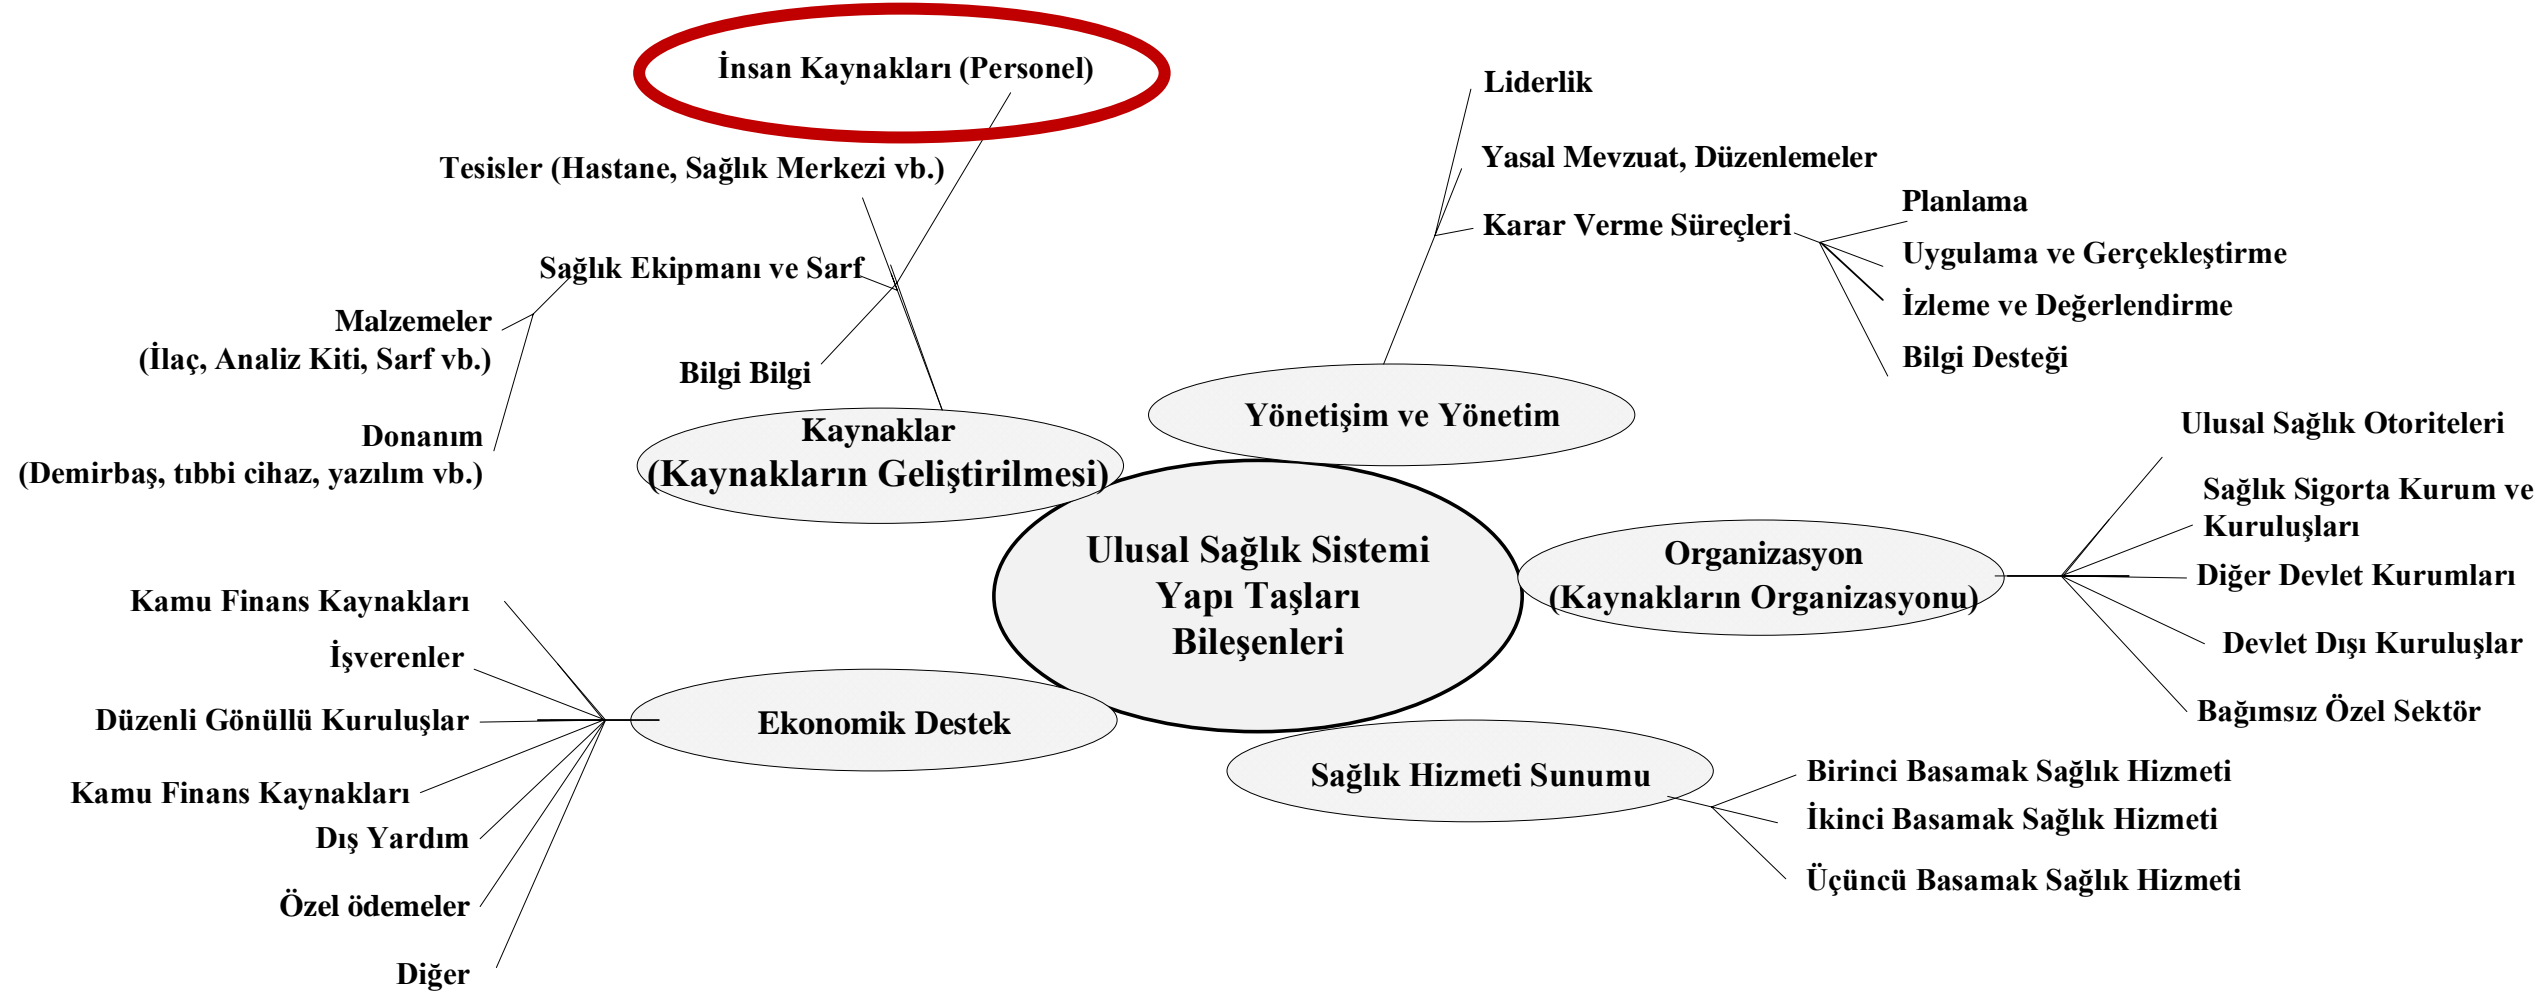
İnsan Kaynakları (Personel)

Tesisler (Hastane, Sağlık Merkezi vb.)

Sağlık Ekipmanı ve Sarf

Malzemeler
(İlaç, Analiz Kiti, Sarf vb.)

Bilgi Bilgi

Donanım
(Demirbaş, tıbbi cihaz, yazılım vb.)

Kaynaklar
(Kaynakların Geliştirilmesi)

Liderlik

Yasal Mevzuat, Düzenlemeler

Karar Verme Süreçleri

Planlama

Uygulama ve Gerçekleştirme

İzleme ve Değerlendirme

Bilgi Desteği

Yönetişim ve Yönetim

Ulusal Sağlık Sistemi
Yapı Taşları
Bileşenleri

Ulusal Sağlık Otoriteleri

Sağlık Sigorta Kurum ve Kuruluşları

Organizasyon
(Kaynakların Organizasyonu)

Diğer Devlet Kurumları

Devlet Dışı Kuruluşlar

Bağımsız Özel Sektör

Kamu Finans Kaynakları

İşverenler

Düzenli Gönüllü Kuruluşlar

Ekonomik Destek

Kamu Finans Kaynakları

Dış Yardım

Özel ödemeler

Diğer

Sağlık Hizmeti Sunumu

Birinci Basamak Sağlık Hizmeti

İkinci Basamak Sağlık Hizmeti

Üçüncü Basamak Sağlık Hizmeti